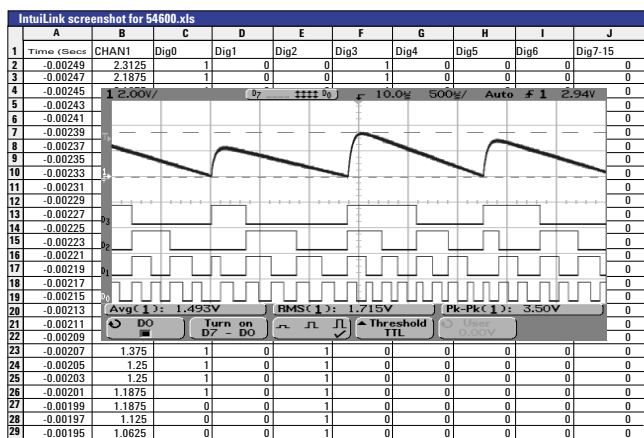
IntuiLink screenshot for 54600.xls

|  | A | B | C | D | E | F | G | H | I | J |
|---|---|---|---|---|---|---|---|---|---|---|
| 1 | Time (Secs | CHAN1 | Dig0 | Dig1 | Dig2 | Dig3 | Dig4 | Dig5 | Dig6 | Dig7-15 |
| 2 | -0.00249 | 2.3125 | 1 | 0 | 0 | 1 | 0 | 0 | 0 | 0 |
| 3 | -0.00247 | 2.1875 | 1 | 0 | 0 | 1 | 0 | 0 | 0 | 0 |
| 4 | -0.00245 |  |  |  |  |  |  |  |  | 0 |
| 5 | -0.00243 |  |  |  |  |  |  |  |  | 0 |
| 6 | -0.00241 |  |  |  |  |  |  |  |  | 0 |
| 7 | -0.00239 |  |  |  |  |  |  |  |  | 0 |
| 8 | -0.00237 |  |  |  |  |  |  |  |  | 0 |
| 9 | -0.00235 |  |  |  |  |  |  |  |  | 0 |
| 10 | -0.00233 |  |  |  |  |  |  |  |  | 0 |
| 11 | -0.00231 |  |  |  |  |  |  |  |  | 0 |
| 12 | -0.00229 |  |  |  |  |  |  |  |  | 0 |
| 13 | -0.00227 |  |  |  |  |  |  |  |  | 0 |
| 14 | -0.00225 |  |  |  |  |  |  |  |  | 0 |
| 15 | -0.00223 |  |  |  |  |  |  |  |  | 0 |
| 16 | -0.00221 |  |  |  |  |  |  |  |  | 0 |
| 17 | -0.00219 |  |  |  |  |  |  |  |  | 0 |
| 18 | -0.00217 |  |  |  |  |  |  |  |  | 0 |
| 19 | -0.00215 |  |  |  |  |  |  |  |  | 0 |
| 20 | -0.00213 |  |  |  |  |  |  |  |  | 0 |
| 21 | -0.00211 |  |  |  |  |  |  |  |  | 0 |
| 22 | -0.00209 |  |  |  |  |  |  |  |  | 0 |
| 23 | -0.00207 | 1.375 | 1 | 0 | 1 | 0 | 0 | 0 | 0 | 0 |
| 24 | -0.00205 | 1.25 | 1 | 0 | 1 | 0 | 0 | 0 | 0 | 0 |
| 25 | -0.00203 | 1.25 | 1 | 0 | 1 | 0 | 0 | 0 | 0 | 0 |
| 26 | -0.00201 | 1.1875 | 1 | 0 | 1 | 0 | 0 | 0 | 0 | 0 |
| 27 | -0.00199 | 1.1875 | 0 | 0 | 1 | 0 | 0 | 0 | 0 | 0 |
| 28 | -0.00197 | 1.125 | 0 | 0 | 1 | 0 | 0 | 0 | 0 | 0 |
| 29 | -0.00195 | 1.0625 | 0 | 0 | 1 | 0 | 0 | 0 | 0 | 0 |

1 2.00V/ D7 ---- D0 10.0s 500s/ Auto f 1 2.94V

T

1

D3

D2

D1

D0

Avg(1): 1.493V RMS(1): 1.715V Pk-Pk(1): 3.50V

D0 Turn on D7 - D0 Threshold TTL User 0.00V